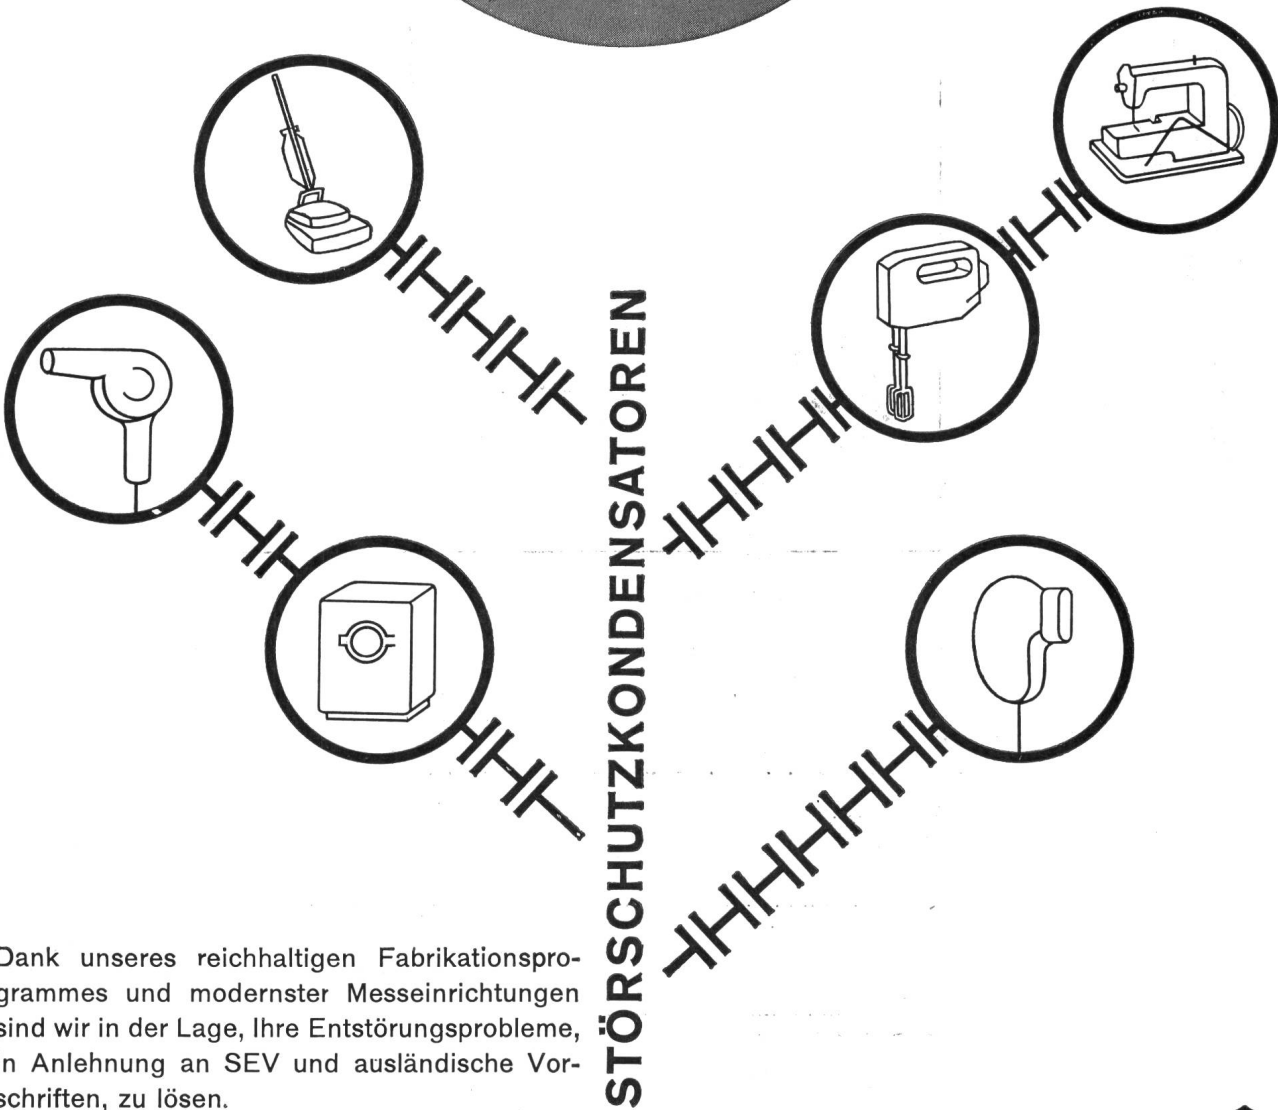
STÖRSCHUTZKONDENSATOREN

Dank unseres reichhaltigen Fabrikationsprogrammes und modernster Messeinrichtungen sind wir in der Lage, Ihre Entstörungsprobleme, in Anlehnung an SEV und ausländische Vorschriften, zu lösen.